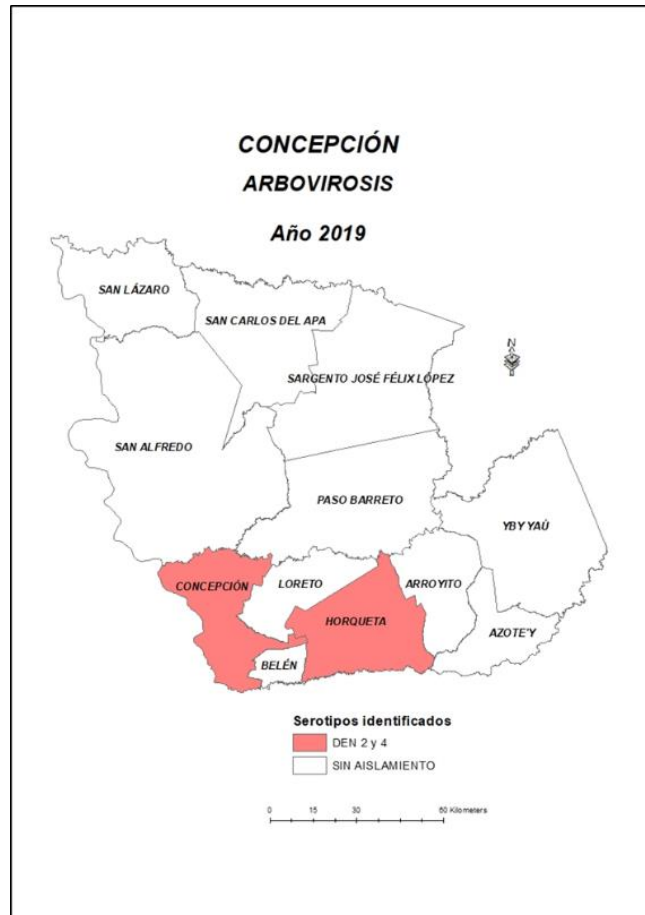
CONCEPCIÓN

ARBOVIROSIS

Año 2019

SAN LÁZARO

SAN CARLOS DEL APA

SARGENTO JOSÉ FÉLIX LÓPEZ

N

SAN ALFREDO

PASO BARRETO

YBY YAÚ

CONCEPCIÓN

LORETO

ARROYITO

HORQUETA

AZOTE'Y

BELÉN

Serotipos identificados

DEN 2 y 4

SIN AISLAMIENTO

0 15 30 60 Kilometers